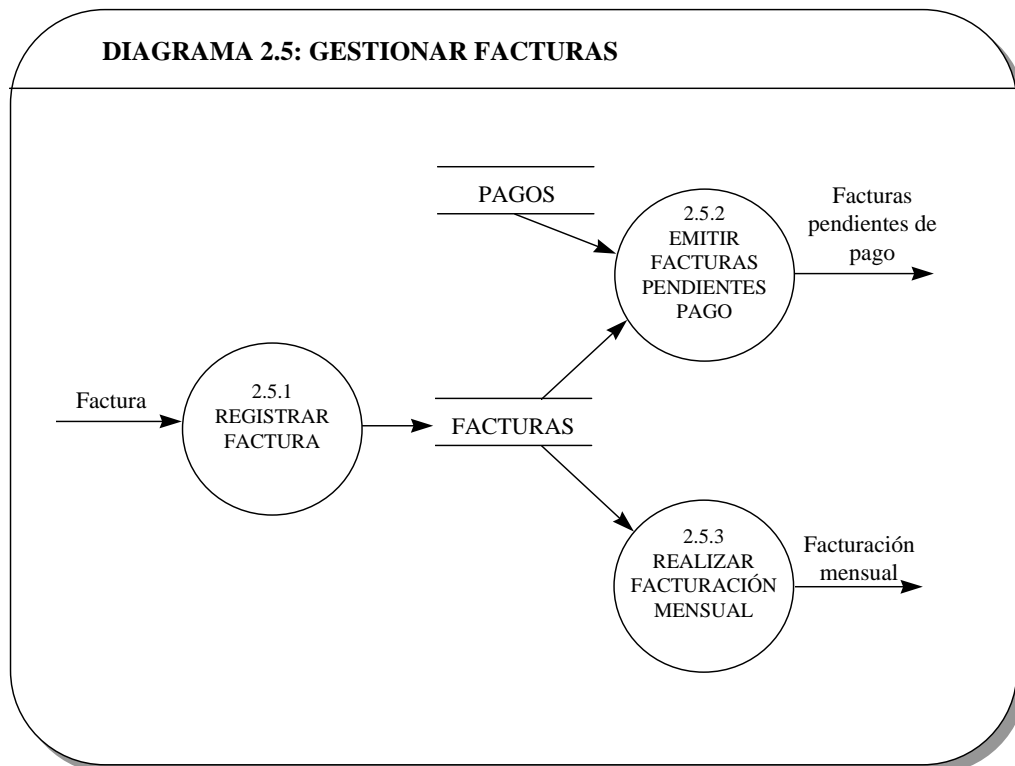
DIAGRAMA 2.5: GESTIONAR FACTURAS

PAGOS

2.5.2
EMITIR
FACTURAS
PENDIENTES
PAGO

Facturas
pendientes de
pago

Factura

2.5.1
REGISTRAR
FACTURA

FACTURAS

2.5.3
REALIZAR
FACTURACIÓN
MENSUAL

Facturación
mensual